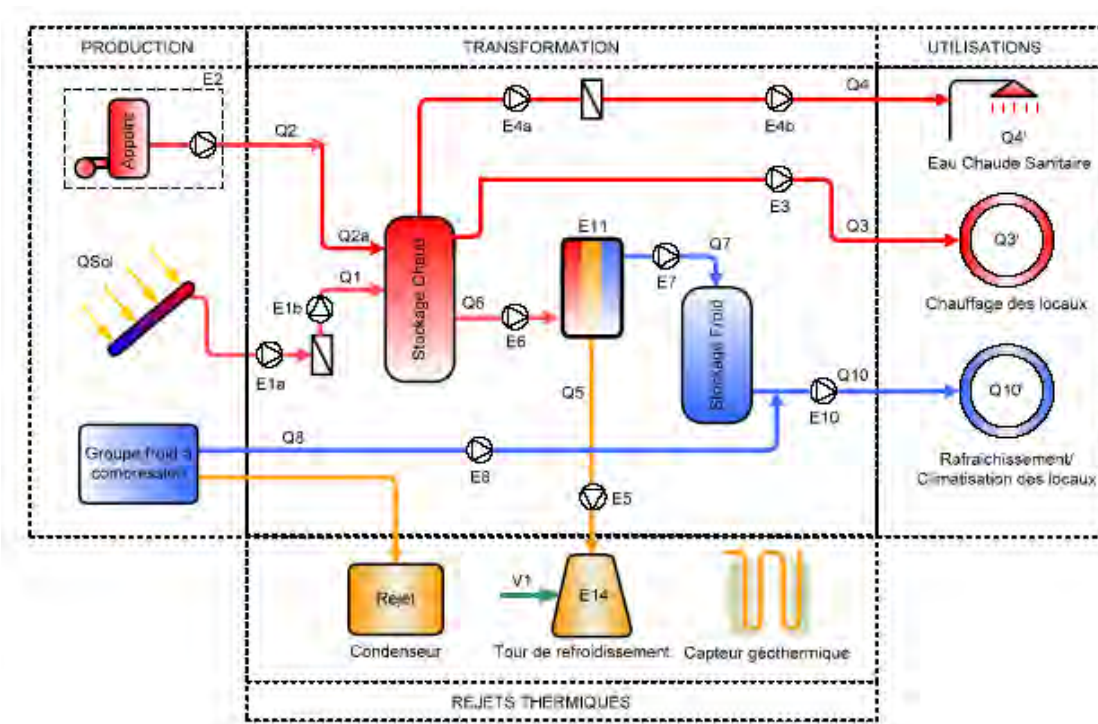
PRODUCTION

TRANSFORMATION

UTILISATIONS

E2

Appoint

Q2

QSol

E1b

Q1

E1a

Q2a

Stockage Chaud

Q6

E6

E4a

E4b

Q4

Q4'

Eau Chaude Sanitaire

E3

Q3

Q3'

Chauffage des locaux

E11

Q7

E7

Stockage Froid

Q5

Q10

E10

Q10'

Rafraîchissement/ Climatisation des locaux

Groupe froid à compression

Q8

E8

E5

Rejet

Condenseur

V1

E14

Tour de refroidissement

Capteur géothermique

REJETS THERMIQUES